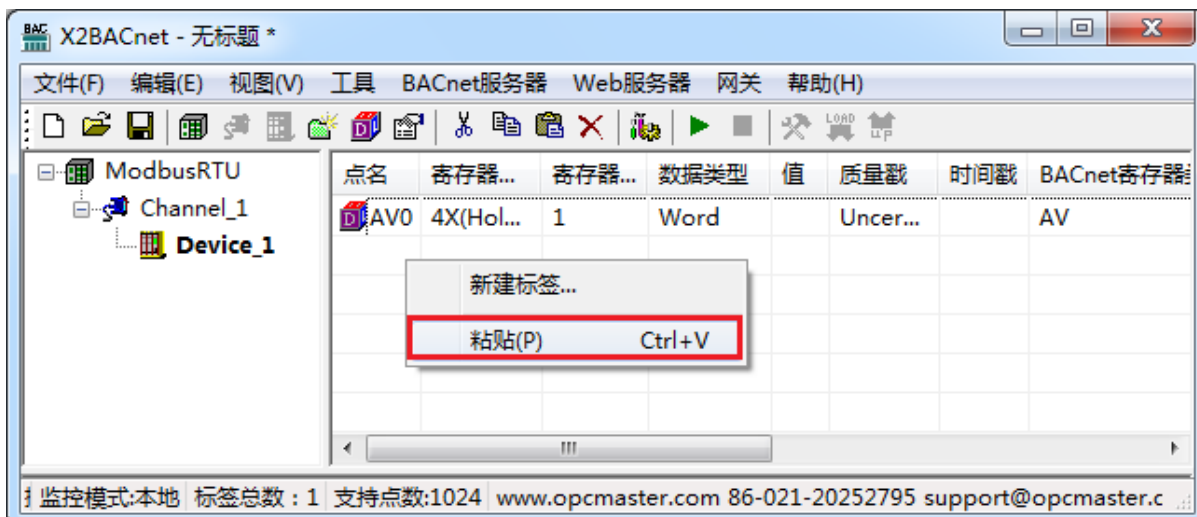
X2BACnet - 无标题 *

文件(F) 编辑(E) 视图(V) 工具 BACnet服务器 Web服务器 网关 帮助(H)

ModbusRTU
Channel_1
Device_1

| 点名 | 寄存器... | 寄存器... | 数据类型 | 值 | 质量戳 | 时间戳 | BACnet寄存器 |
|---|---|---|---|---|---|---|---|
| AV0 | 4X(Hol... | 1 | Word | | Uncer... | | AV |

新建标签...
粘贴(P) Ctrl+V

监控模式:本地 标签总数：1 支持点数:1024 www.opcmaster.com 86-021-20252795 support@opcmaster.c